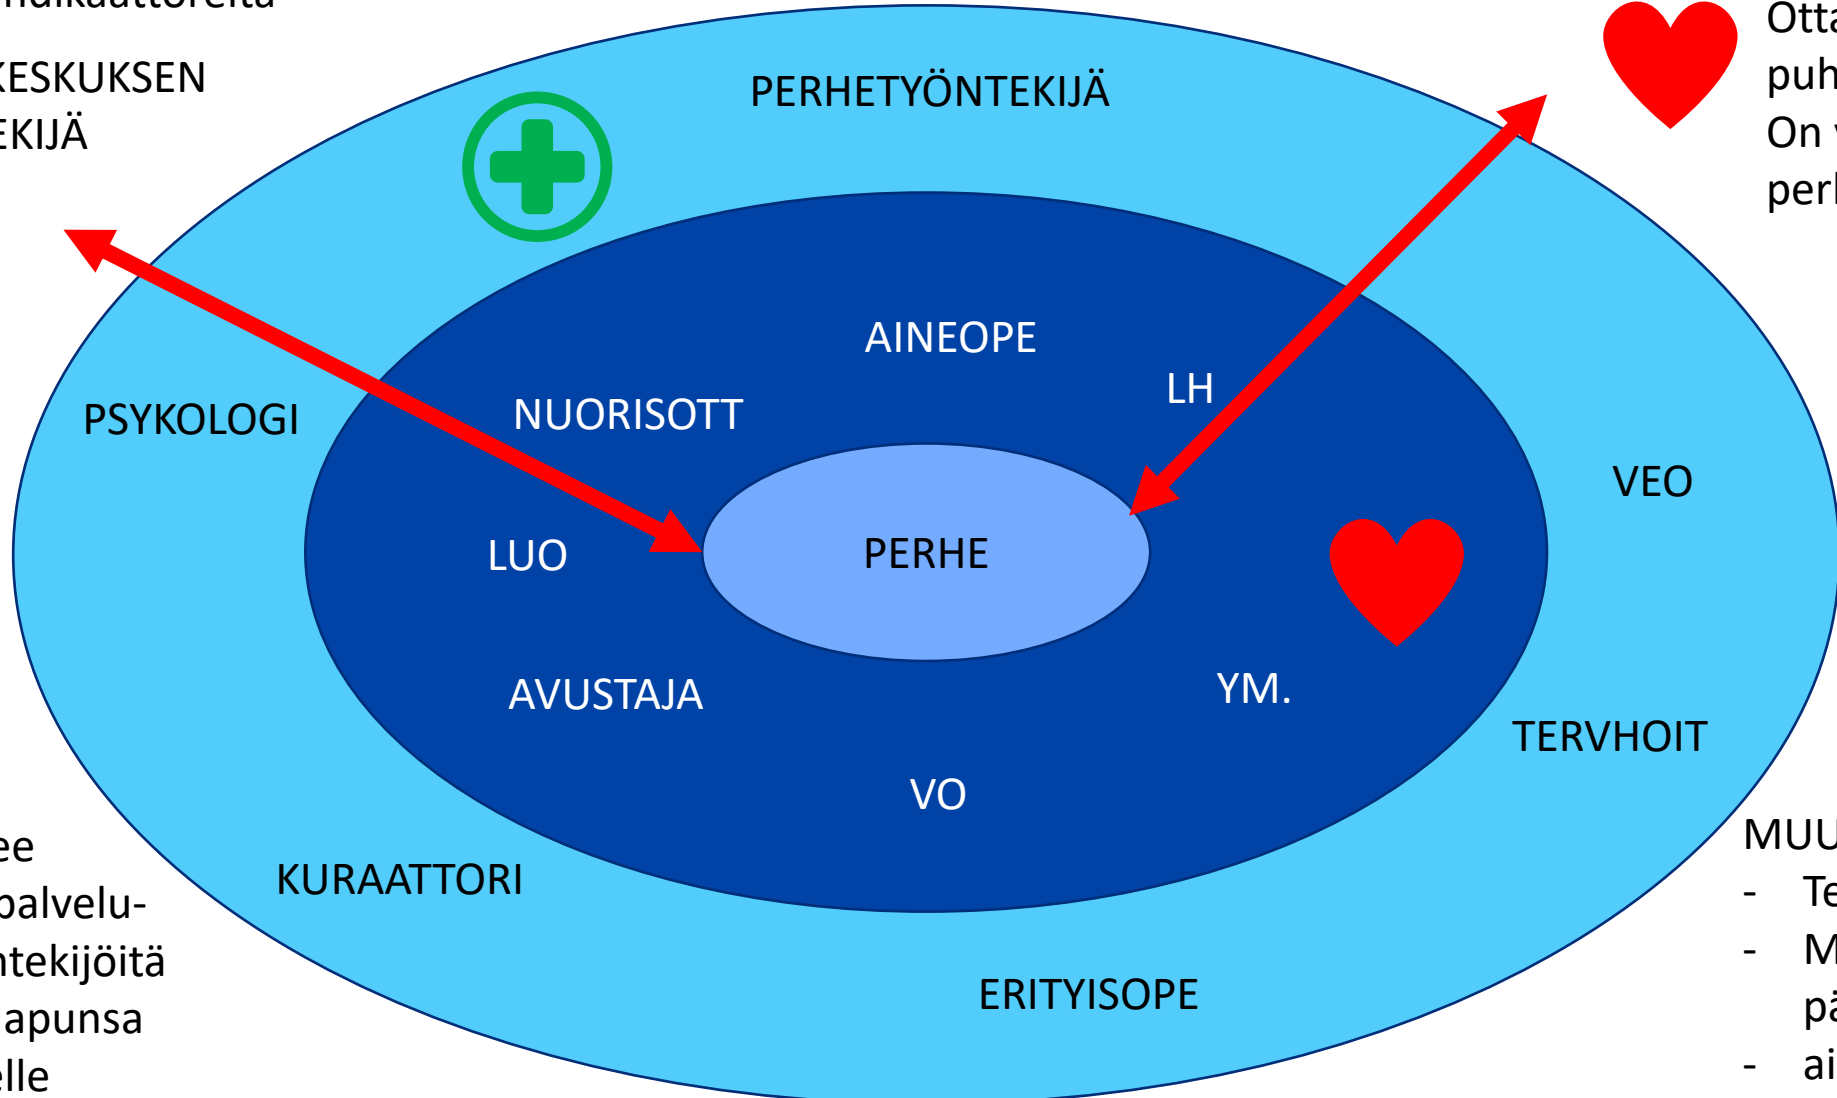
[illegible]
KESKUKSEN
EKIJÄ

ee
palvelu-
ntekijöitä
apunsa
elle

PERHETYÖNTEKIJÄ

PSYKOLOGI

AINEOPE

LH

NUORISOTT

LUO

PERHE

AVUSTAJA

YM.

VO

VEO

TERVHOIT

KURAATTORI

ERITYISOPE

Otta
puh
On v
perl

MUU
- Te
- M
pä
- ai